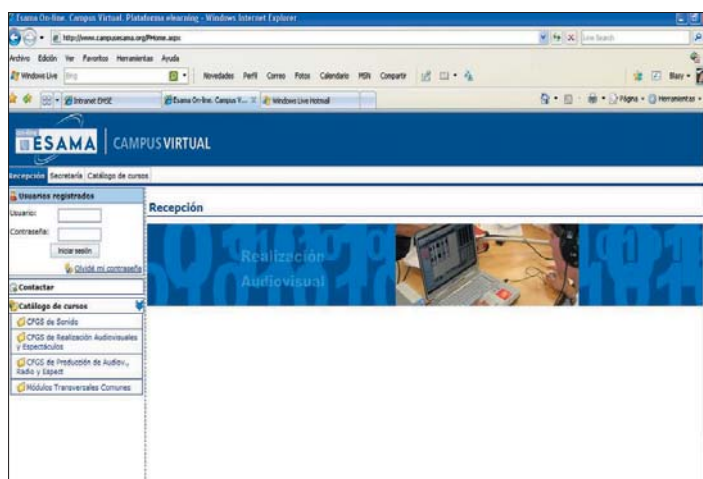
Esama On-line. Campus Virtual. Plataforma elearning - Windows Internet Explorer

http://www.campusesama.org/PHome.aspx

Live Search

Archivo Edición Ver Favoritos Herramientas Ayuda

Windows Live Bing

Novedades Perfil Correo Fotos Calendario MSN Compartir

Blary

Intranet EMSE

Esama On-line. Campus V...

Windows Live Hotmail

Página Herramientas

ESAMA CAMPUS VIRTUAL

Recepción Secretaría Catálogo de cursos

Usuarios registrados

Usuario:

Contraseña:

Iniciar sesión

Olvidé mi contraseña

Contactar

Catálogo de cursos

CFGS de Sonido

CFGS de Realización Audiovisuales y Espectáculos

CFGS de Producción de Audiov., Radio y Espect

Módulos Transversales Comunes

Recepción

Realización Audiovisual